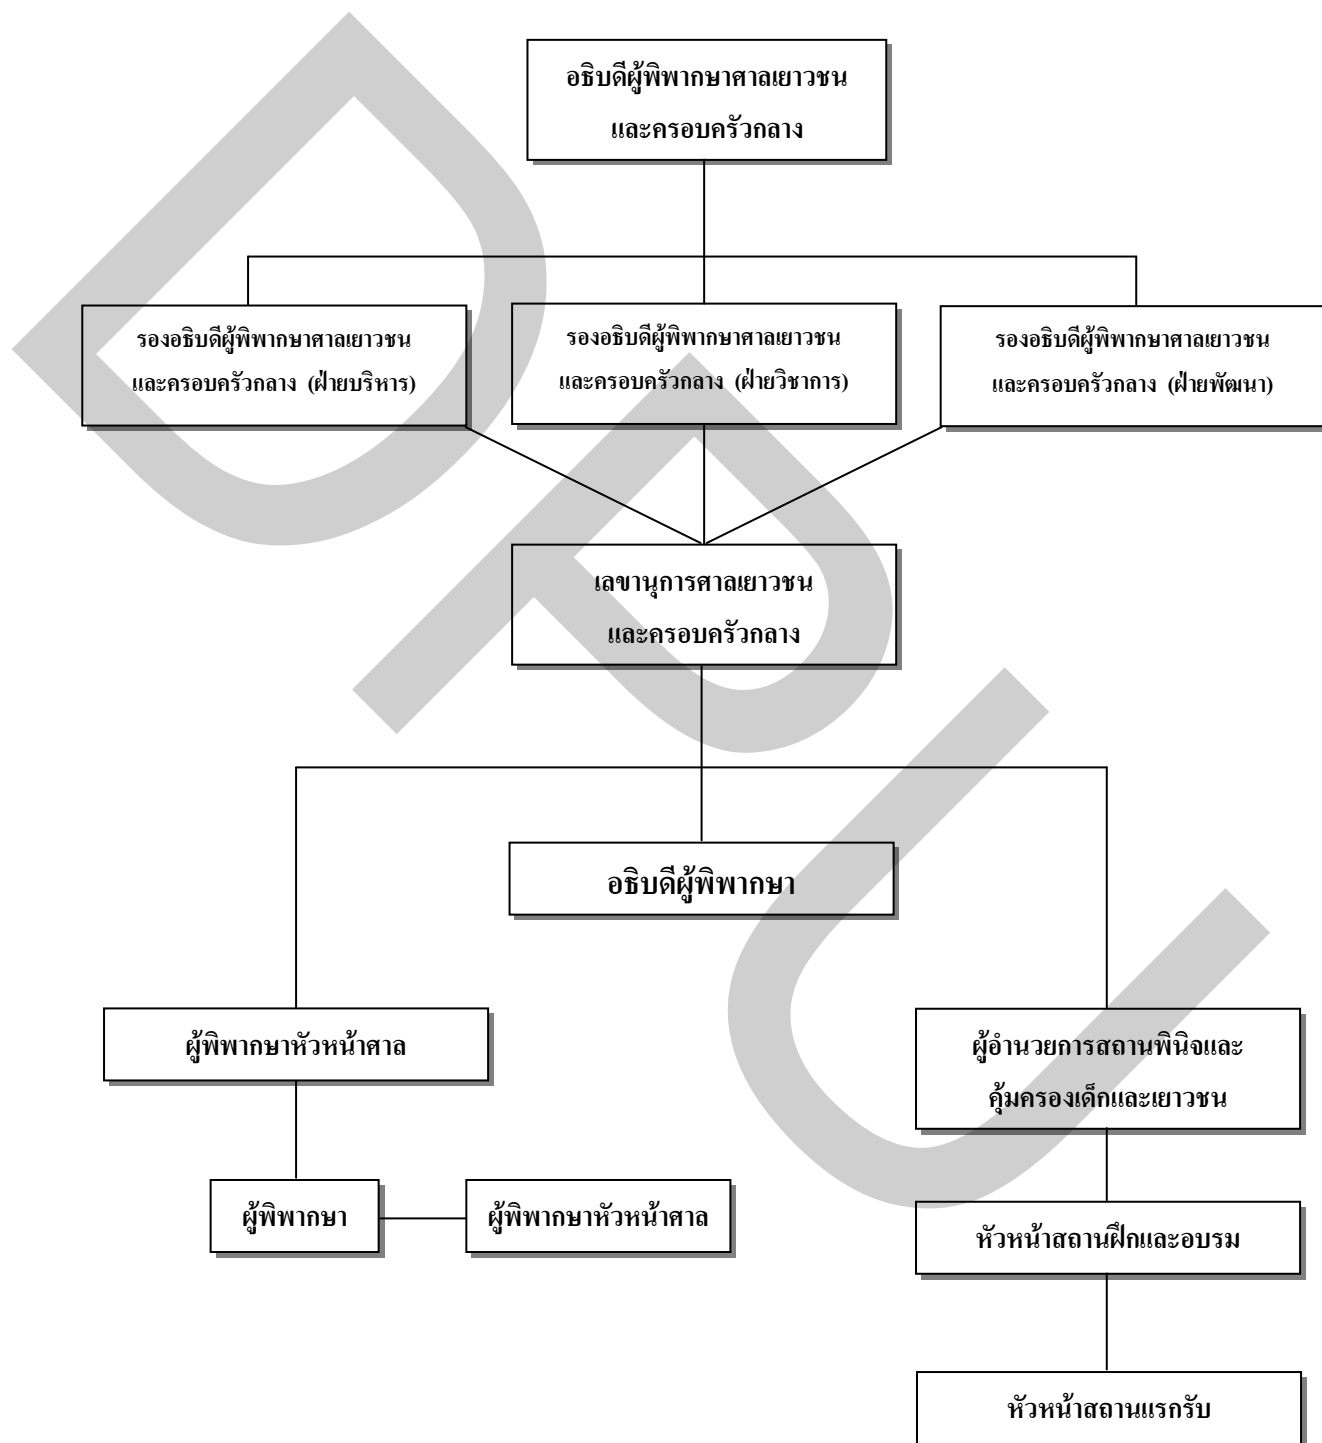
อธิบดีผู้พิพากษาศาลเยาวชนและครอบครัวกลาง

รองอธิบดีผู้พิพากษาศาลเยาวชนและครอบครัวกลาง (ฝ่ายบริหาร)

รองอธิบดีผู้พิพากษาศาลเยาวชนและครอบครัวกลาง (ฝ่ายวิชาการ)

รองอธิบดีผู้พิพากษาศาลเยาวชนและครอบครัวกลาง (ฝ่ายพัฒนา)

เลขานุการศาลเยาวชนและครอบครัวกลาง

อธิบดีผู้พิพากษา

ผู้พิพากษาหัวหน้าศาล

ผู้พิพากษา

ผู้พิพากษาหัวหน้าศาล

ผู้อำนวยการสถานพินิจและคุ้มครองเด็กและเยาวชน

หัวหน้าสถานฝึกและอบรม

หัวหน้าสถานแรกรับ